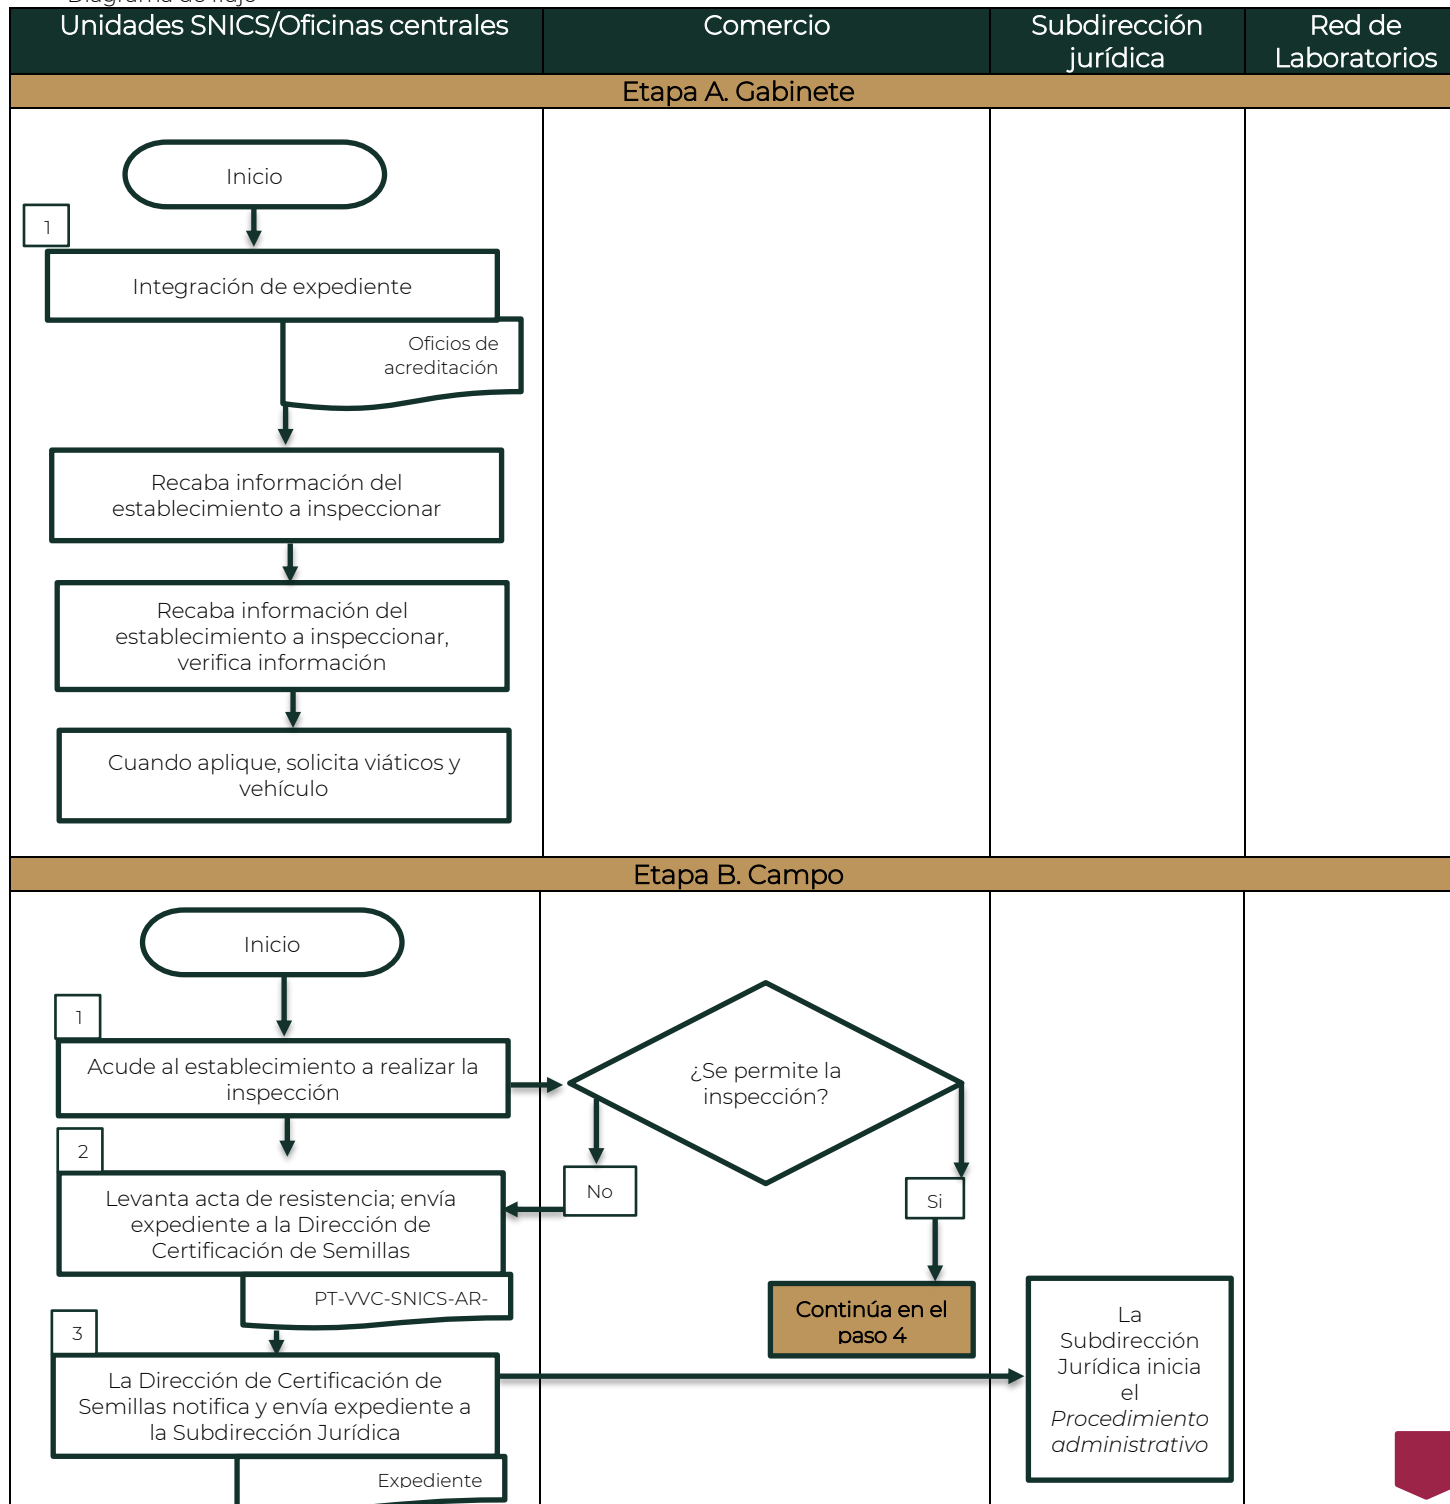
Diagrama de flujo

| Unidades SNICS/Oficinas centrales | Comercio | Subdirección jurídica | Red de Laboratorios |
|---|---|---|---|

Etapa A. Gabinete

Inicio

1

Integración de expediente

Oficios de acreditación

Recaba información del establecimiento a inspeccionar

Recaba información del establecimiento a inspeccionar, verifica información

Cuando aplique, solicita viáticos y vehículo

Etapa B. Campo

Inicio

1

Acude al establecimiento a realizar la inspección

¿Se permite la inspección?

2

Levanta acta de resistencia; envía expediente a la Dirección de Certificación de Semillas

No

Si

PT-VVC-SNICS-AR-

Continúa en el paso 4

3

La Dirección de Certificación de Semillas notifica y envía expediente a la Subdirección Jurídica

La Subdirección Jurídica inicia el *Procedimiento administrativo*

Expediente